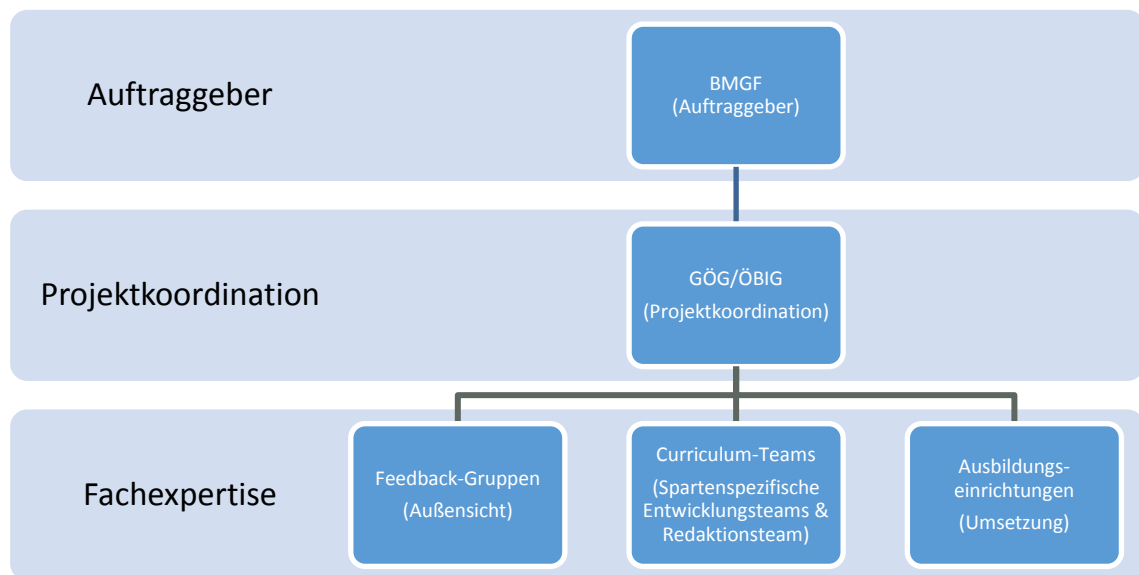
Auftraggeber

BMGF
(Auftraggeber)

Projektkoordination

GÖG/ÖBIG
(Projektkoordination)

Fachexpertise

Feedback-Gruppen
(Außensicht)

Curriculum-Teams
(Spartenspezifische Entwicklungsteams & Redaktionsteam)

Ausbildungseinrichtungen
(Umsetzung)